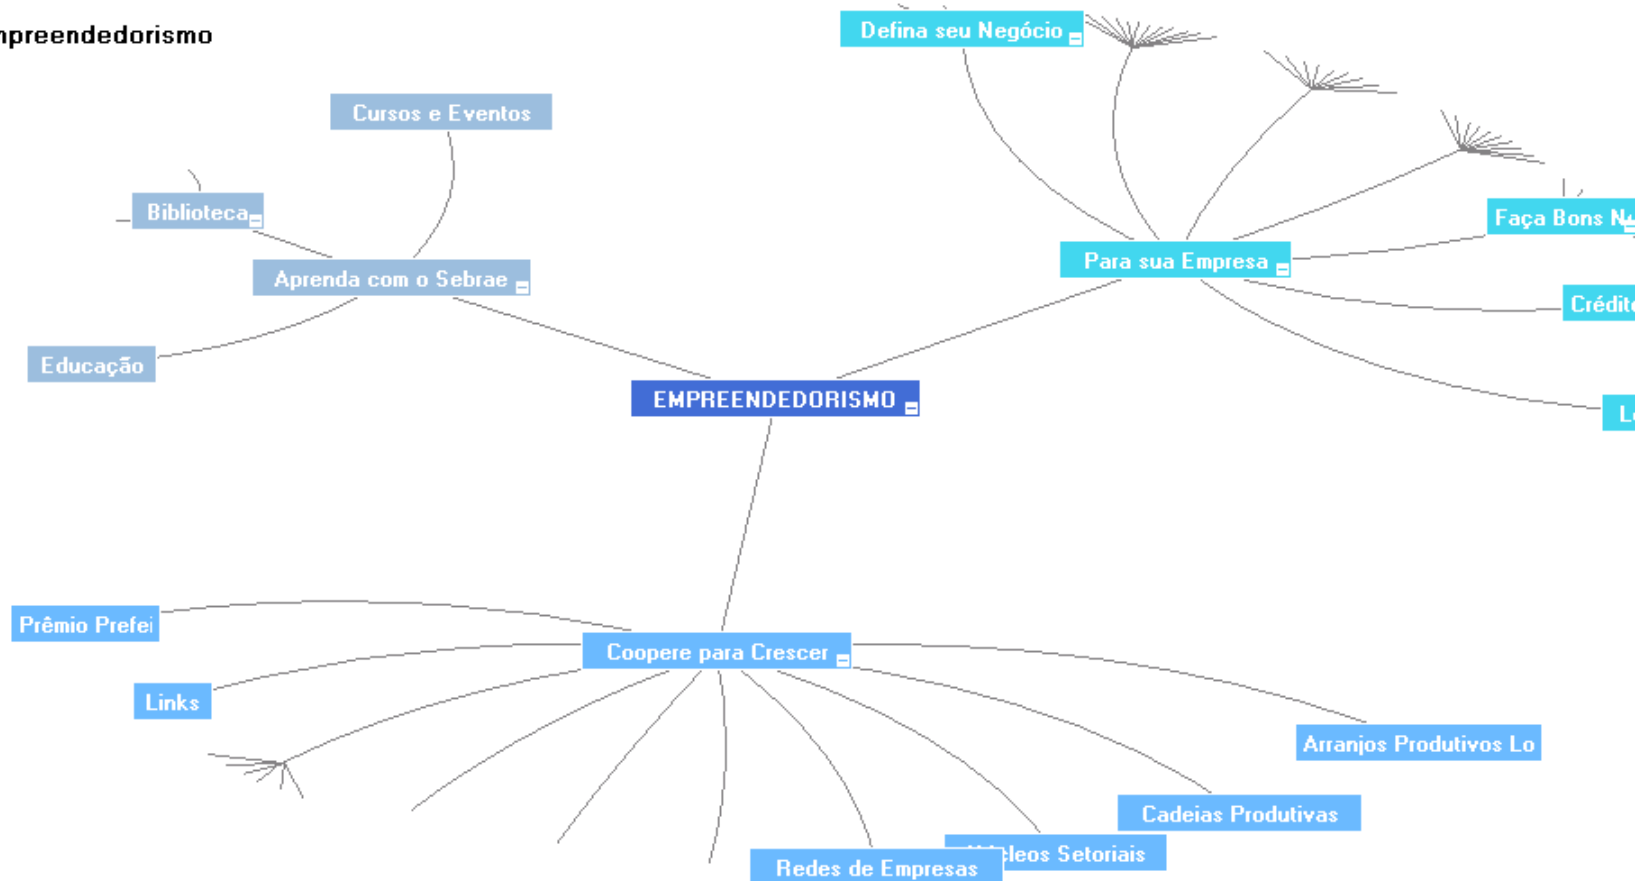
npreendedorismo

Defina seu Negócio

Cursos e Eventos

Biblioteca

Aprenda com o Sebrae

Faça Bons N

Para sua Empresa

Crédit

Educação

EMPREENDEDORISMO

L

Prêmio Prefei

Coopere para Crescer

Links

Arranjos Produtivos Lo

Cadeias Produtivas

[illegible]cleos Setoriais

Redes de Empresas